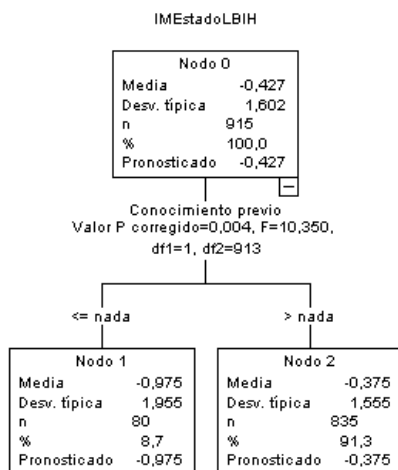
IMEstadoLBIH

Nodo 0

| | |
|---|---|
| Media | -0,427 |
| Desv. típica | 1,602 |
| n | 915 |
| % | 100,0 |
| Pronosticado | -0,427 |

−

Conocimiento previo
Valor P corregido=0,004, F=10,350, df1=1, df2=913

<= nada

> nada

Nodo 1

| | |
|---|---|
| Media | -0,975 |
| Desv. típica | 1,955 |
| n | 80 |
| % | 8,7 |
| Pronosticado | -0,975 |

Nodo 2

| | |
|---|---|
| Media | -0,375 |
| Desv. típica | 1,555 |
| n | 835 |
| % | 91,3 |
| Pronosticado | -0,375 |